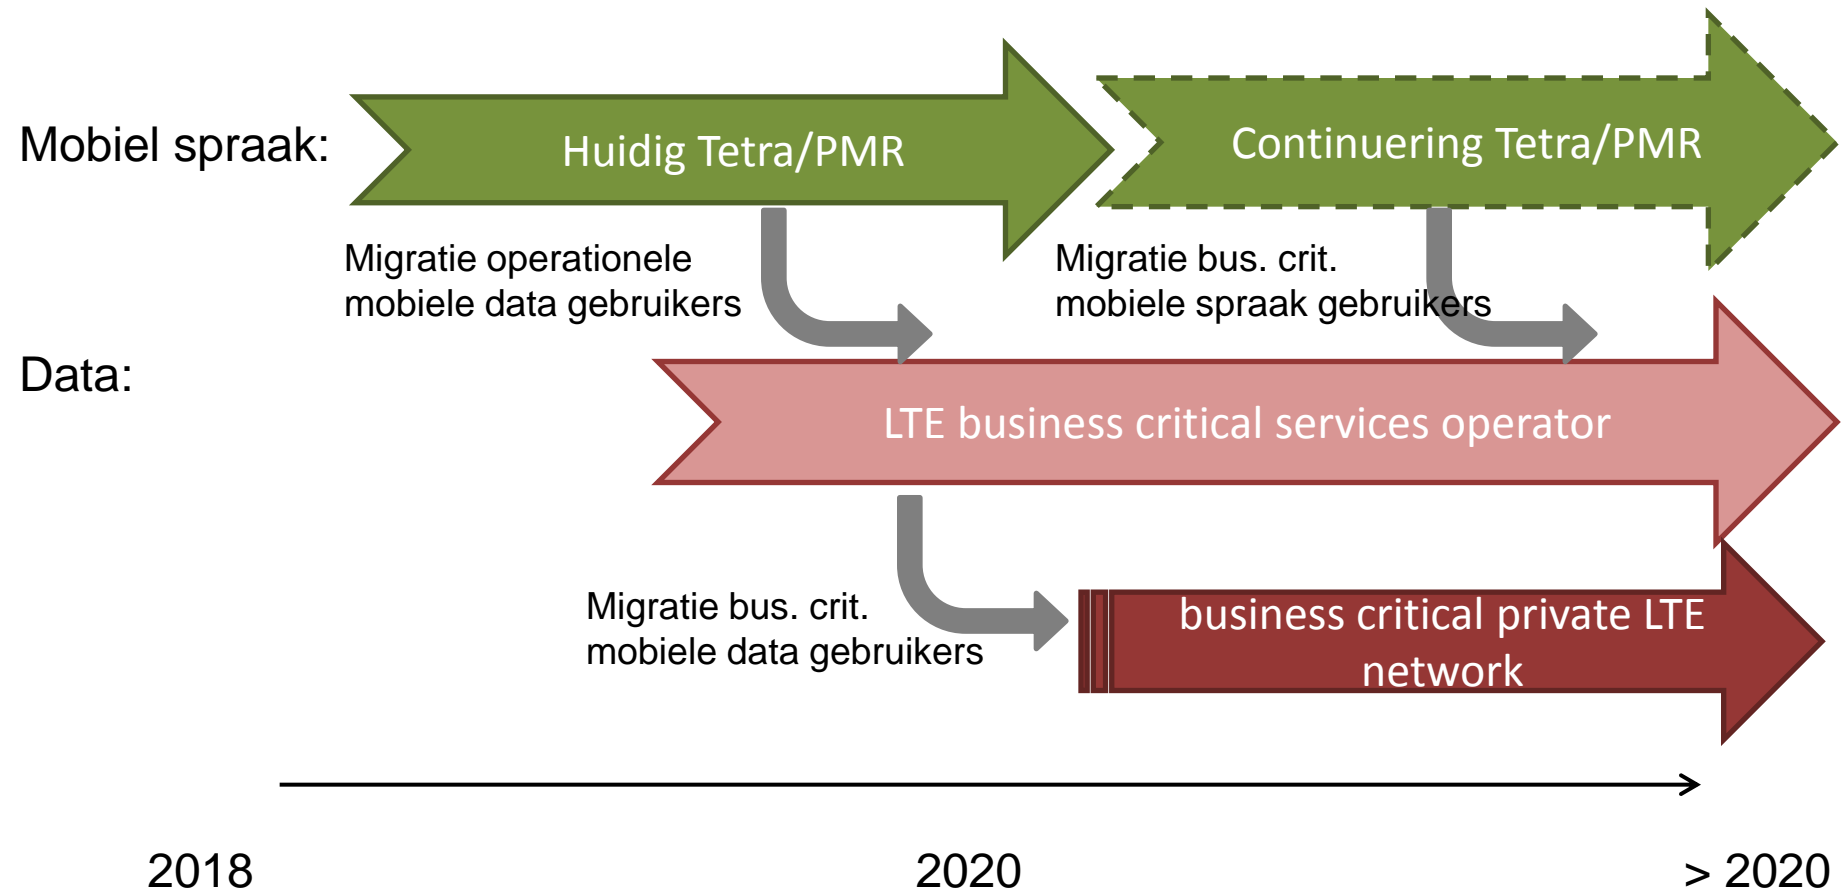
Mobiel spraak:

Huidig Tetra/PMR

Continuering Tetra/PMR

Migratie operationele mobiele data gebruikers

Migratie bus. crit. mobiele spraak gebruikers

Data:

LTE business critical services operator

Migratie bus. crit. mobiele data gebruikers

business critical private LTE network

2018

2020

> 2020